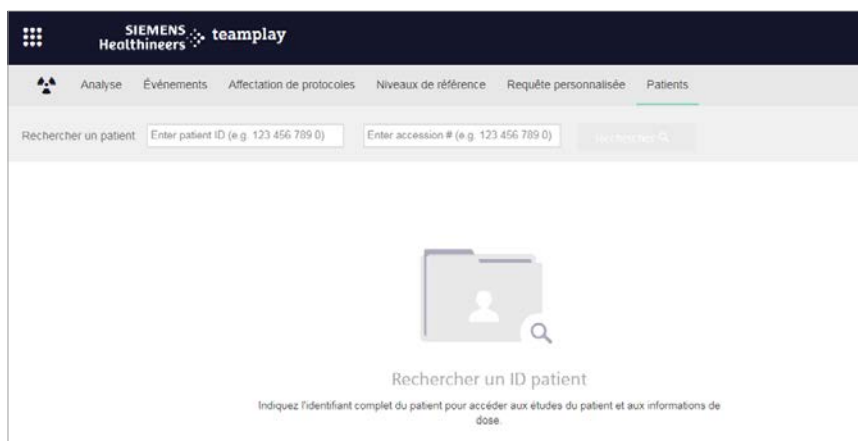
SIEMENS Healthineers teamplay

Analyse Événements Affectation de protocoles Niveaux de référence Requête personnalisée Patients

Rechercher un patient Enter patient ID (e.g. 123 456 789 0) Enter accession # (e.g. 123 456 789 0) Rechercher

Rechercher un ID patient

Indiquez l'identifiant complet du patient pour accéder aux études du patient et aux informations de dose.